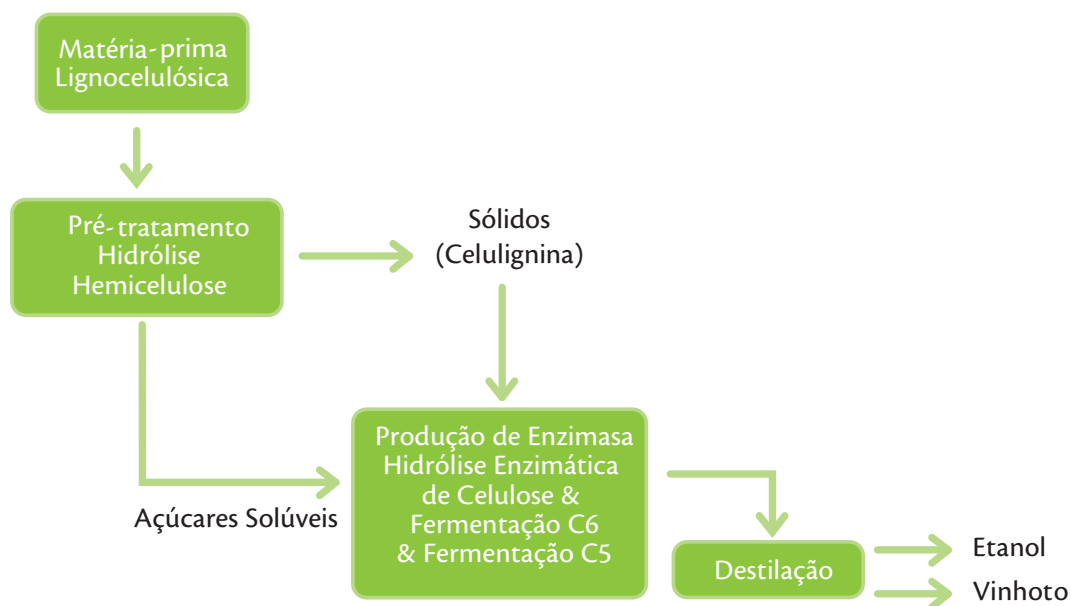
Matéria-prima Lignocelulósica

Pré-tratamento Hidrólise Hemicelulose

Sólidos (Celulignina)

Açúcares Solúveis

Produção de Enzimasa Hidrólise Enzimática de Celulose & Fermentação C6 & Fermentação C5

Destilação

Etanol

Vinhoto